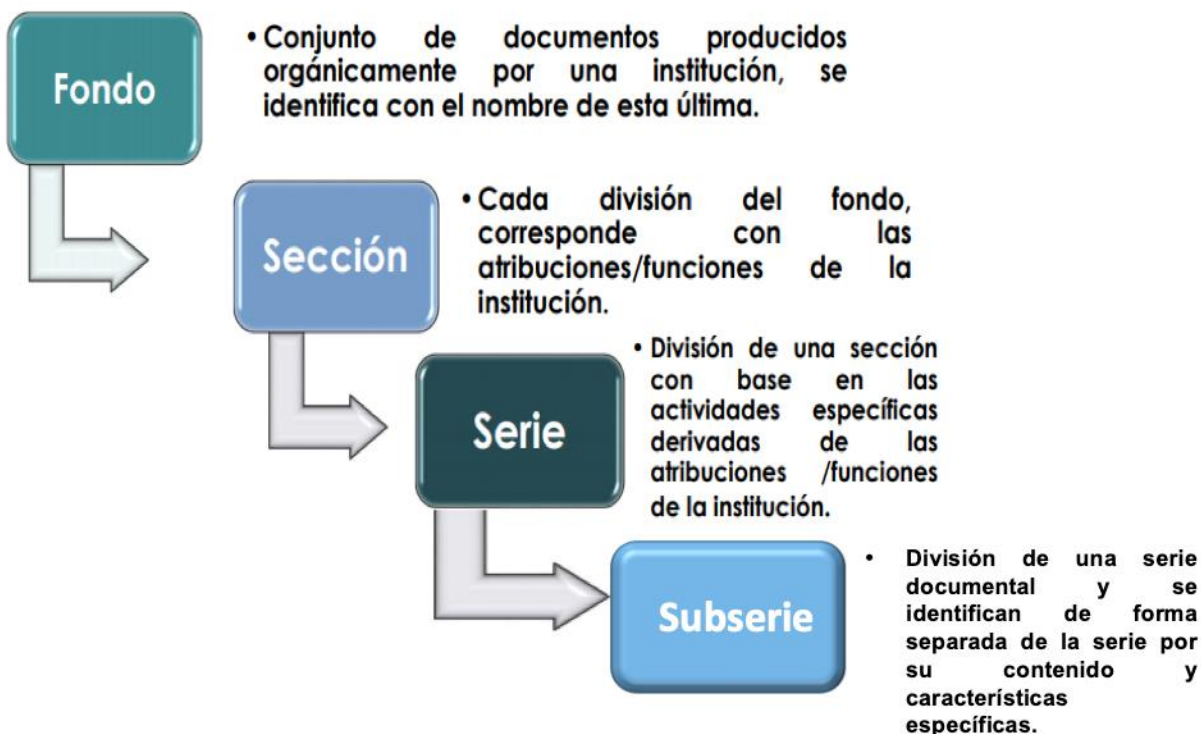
Fondo

• Conjunto de documentos producidos orgánicamente por una institución, se identifica con el nombre de esta última.

Sección

• Cada división del fondo, corresponde con las atribuciones/funciones de la institución.

Serie

• División de una sección con base en las actividades específicas derivadas de las atribuciones /funciones de la institución.

Subserie

• División de una serie documental y se identifican de forma separada de la serie por su contenido y características específicas.